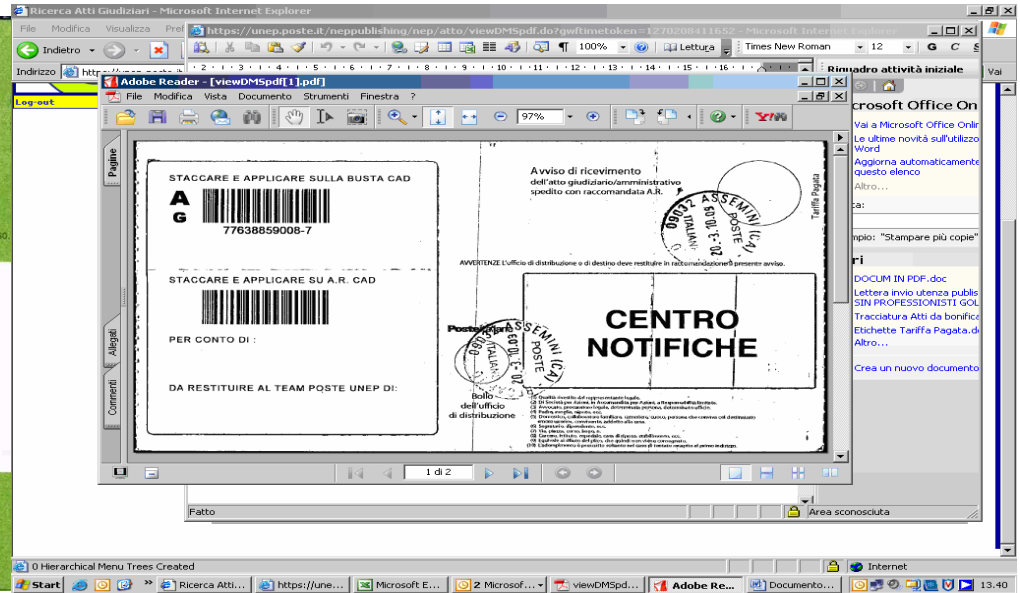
Ricerca Atti Giudiziari - Microsoft Internet Explorer
File Modifica Visualizza Pref
Indietro
Indirizzo
Log-out
https://unep.poste.it/neppublishing/nep/atto/viewDMSpdf.do?gwftimetoken=1270208411652 - Microsoft Internet Explorer
100%
Lettura
Times New Roman
12
G C S
Riquadro attività iniziale
Vai
Adobe Reader - [viewDMSpdf[1].pdf]
File Modifica Vista Documento Strumenti Finestra ?
97%
Pagine
Allegati
Commenti
STACCARE E APPLICARE SULLA BUSTA CAD
A
G
77638859008-7
STACCARE E APPLICARE SU A.R. CAD
PER CONTO DI :
DA RESTITUIRE AL TEAM POSTE UNEP DI:
Avviso di ricevimento
dell'atto giudiziario/amministrativo
spedito con raccomandata A.R.
ASSEMINI (CA) POSTE ITALIANE 09032 20.03.10
Tariffa Pagata
AVVERTENZE L'ufficio di distribuzione o di destino deve restituire in raccomandazione il presente avviso.
CENTRO
NOTIFICHE
PosteItaliane
ASSEMINI (CA) POSTE ITALIANE 09032
Bollo
dell'ufficio
di distribuzione
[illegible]
1 di 2
Microsoft Office On
Vai a Microsoft Office Online
Le ultime novità sull'utilizzo Word
Aggiorna automaticamente questo elenco
Altro...
mpio: "Stampare più copie"
DOCUM IN PDF.doc
Lettera invio utenza publis SIN PROFESSIONISTI GOL
Tracciatura Atti da bonifica
Etichette Tariffa Pagata.do
Altro...
Crea un nuovo documento
Fatto
Area sconosciuta
0 Hierarchical Menu Trees Created
Internet
Start
Ricerca Atti...
https://une...
Microsoft E...
2 Microsof...
viewDMSpd...
Adobe Re...
Documento...
13.40